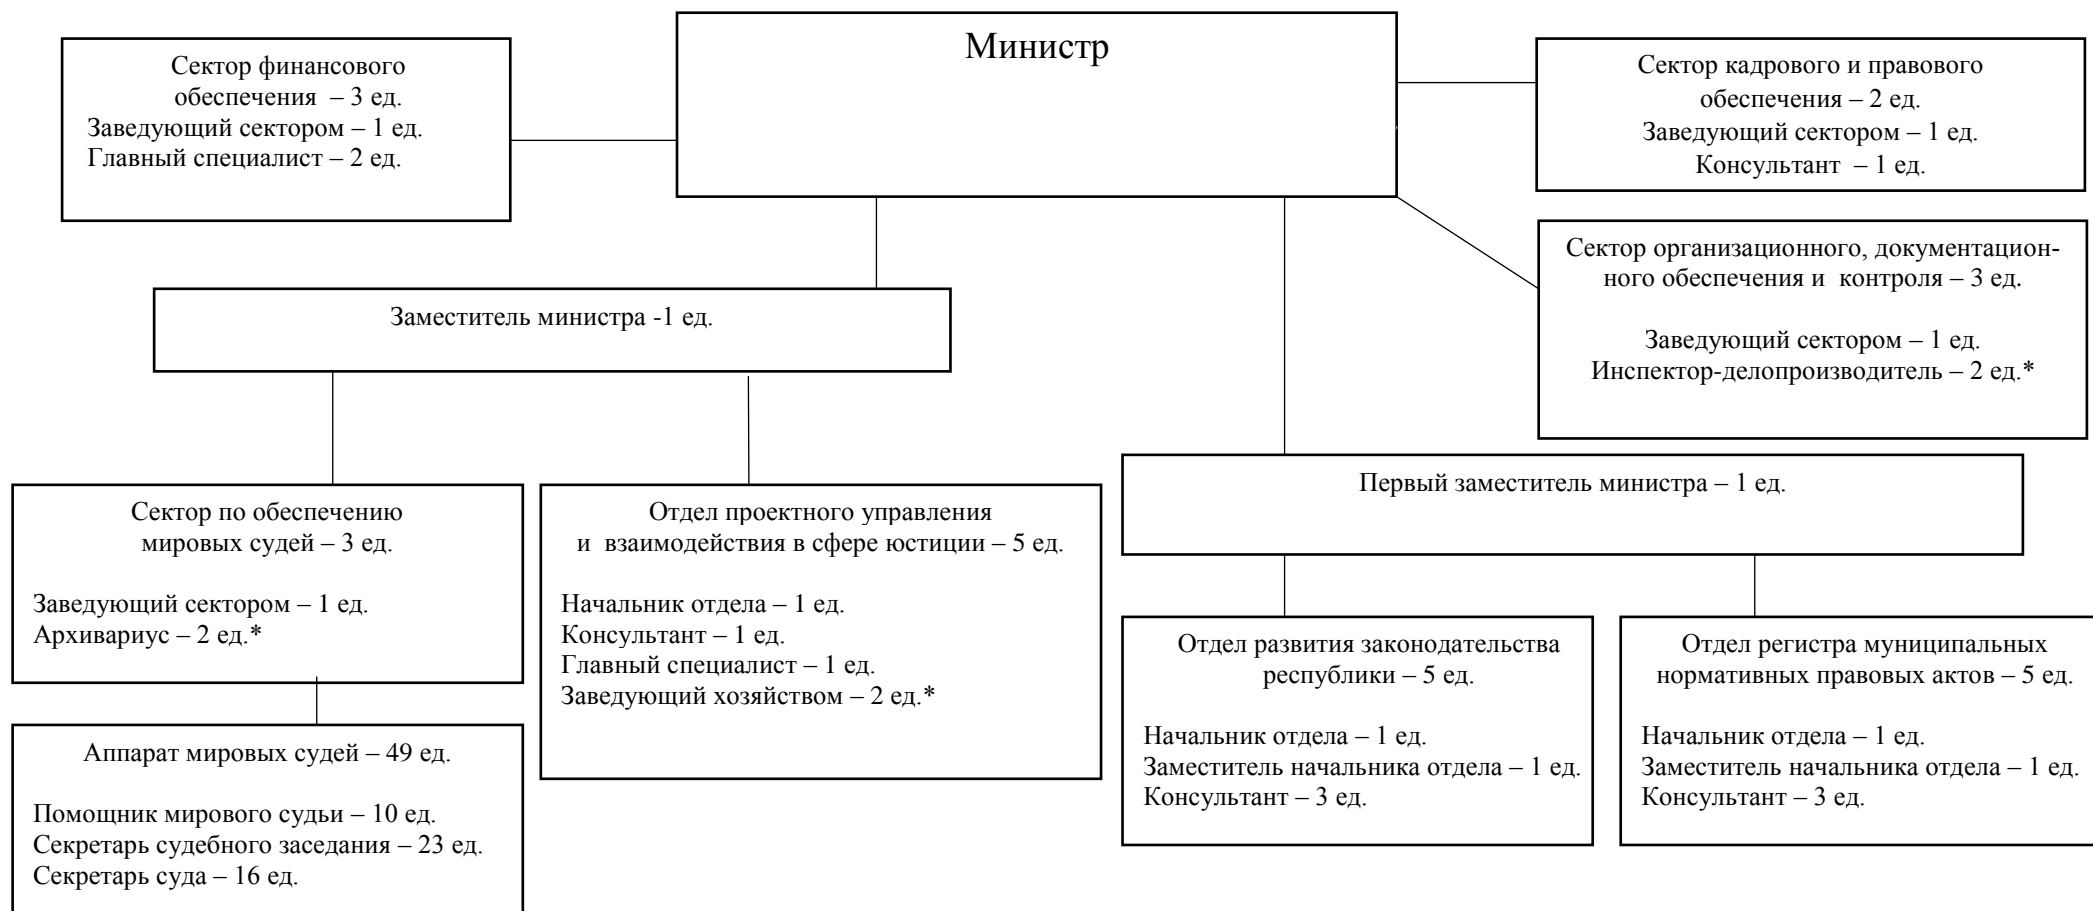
Министр

Сектор финансового обеспечения – 3 ед.
Заведующий сектором – 1 ед.
Главный специалист – 2 ед.

Сектор кадрового и правового обеспечения – 2 ед.
Заведующий сектором – 1 ед.
Консультант – 1 ед.

Сектор организационного, документационного обеспечения и контроля – 3 ед.

Заведующий сектором – 1 ед.
Инспектор-делопроизводитель – 2 ед.*

Заместитель министра -1 ед.

Первый заместитель министра – 1 ед.

Сектор по обеспечению мировых судей – 3 ед.

Заведующий сектором – 1 ед.
Архивариус – 2 ед.*

Аппарат мировых судей – 49 ед.

Помощник мирового судьи – 10 ед.
Секретарь судебного заседания – 23 ед.
Секретарь суда – 16 ед.

Отдел проектного управления и взаимодействия в сфере юстиции – 5 ед.

Начальник отдела – 1 ед.
Консультант – 1 ед.
Главный специалист – 1 ед.
Заведующий хозяйством – 2 ед.*

Отдел развития законодательства республики – 5 ед.

Начальник отдела – 1 ед.
Заместитель начальника отдела – 1 ед.
Консультант – 3 ед.

Отдел регистра муниципальных нормативных правовых актов – 5 ед.

Начальник отдела – 1 ед.
Заместитель начальника отдела – 1 ед.
Консультант – 3 ед.